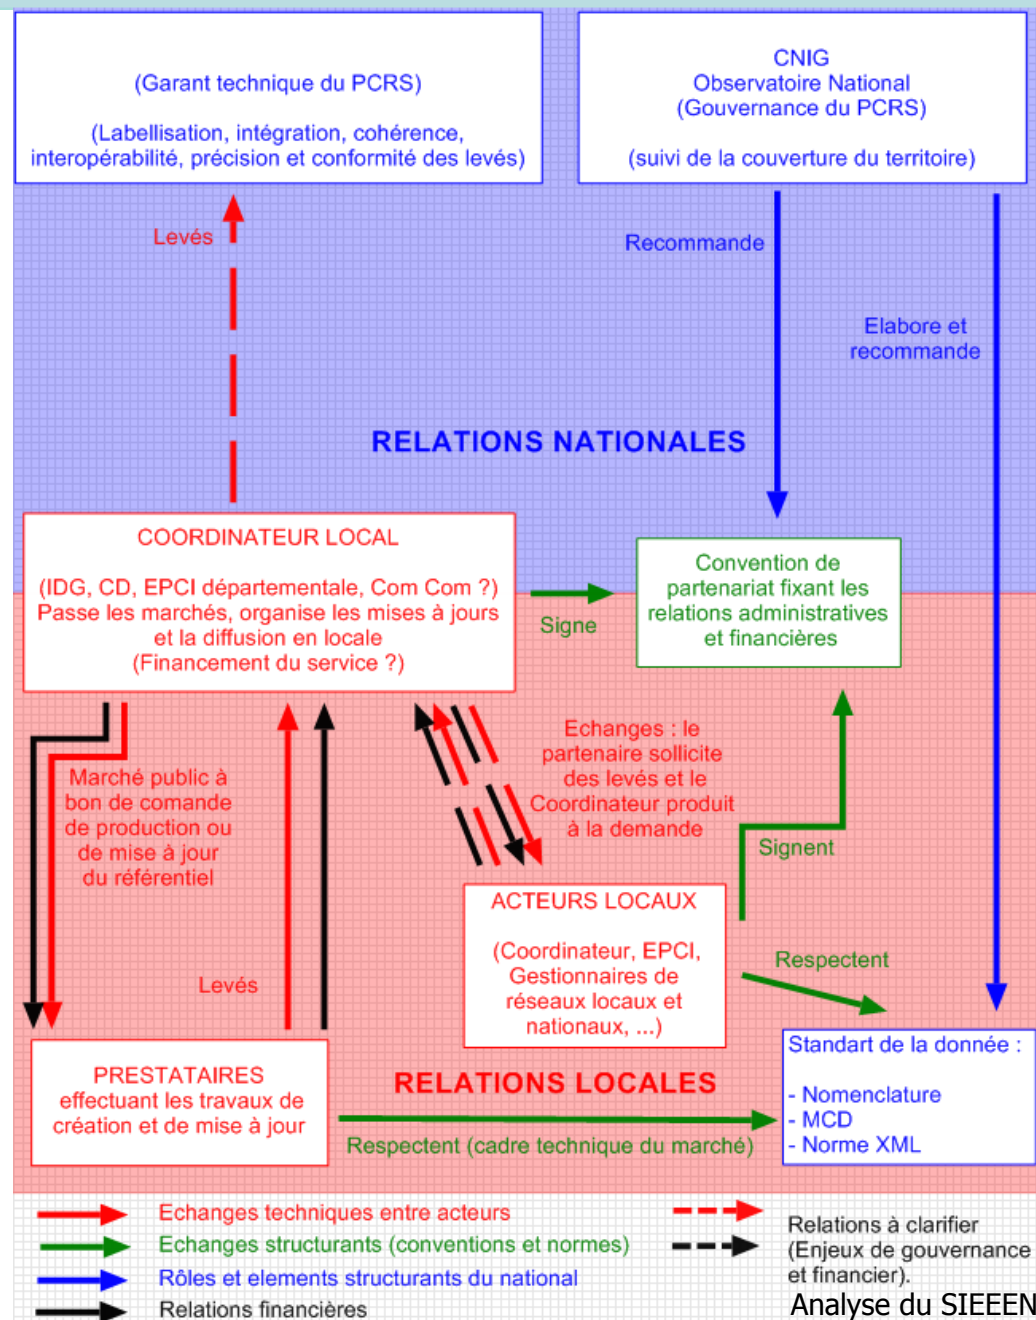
(Garant technique du PCRS)

(Labellisation, intégration, cohérence, interopérabilité, précision et conformité des levés)

CNIG
Observatoire National
(Gouvernance du PCRS)

(suivi de la couverture du territoire)

Levés

Recommande

Elabore et recommande

RELATIONS NATIONALES

COORDINATEUR LOCAL

(IDG, CD, EPCI départementale, Com Com ?)
Passe les marchés, organise les mises à jours et la diffusion en locale
(Financement du service ?)

Signe

Convention de partenariat fixant les relations administratives et financières

Marché public à bon de comande de production ou de mise à jour du référentiel

Echanges : le partenaire sollicite des levés et le Coordinateur produit à la demande

Signent

ACTEURS LOCAUX

(Coordinateur, EPCI, Gestionnaires de réseaux locaux et nationaux, ...)

Respectent

Levés

Standart de la donnée :

- Nomenclature
- MCD
- Norme XML

PRESTATAIRES
effectuant les travaux de création et de mise à jour

RELATIONS LOCALES

Respectent (cadre technique du marché)

Echanges techniques entre acteurs
Echanges structurants (conventions et normes)
Rôles et elements structurants du national
Relations financières

Relations à clarifier
(Enjeux de gouvernance et financier).

Analyse du SIEEEN